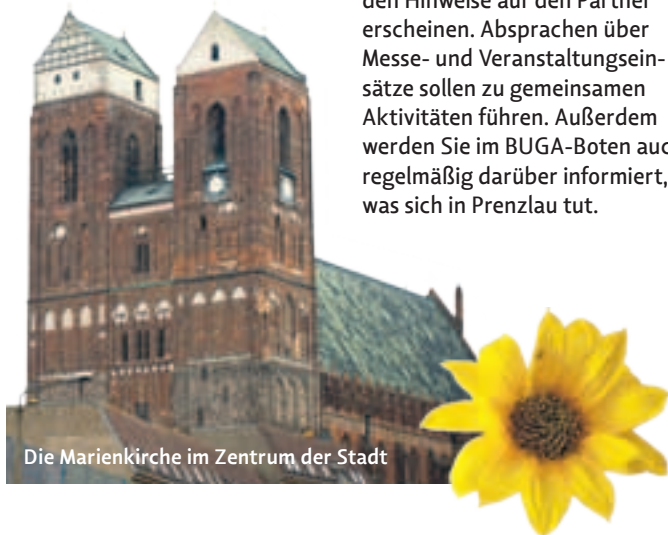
den Hinweise auf den Partner erscheinen. Absprachen über Messe- und Veranstaltungseinsätze sollen zu gemeinsamen Aktivitäten führen. Außerdem werden Sie im BUGA-Boten auc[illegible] regelmäßig darüber informiert, was sich in Prenzlau tut.

Die Marienkirche im Zentrum der Stadt